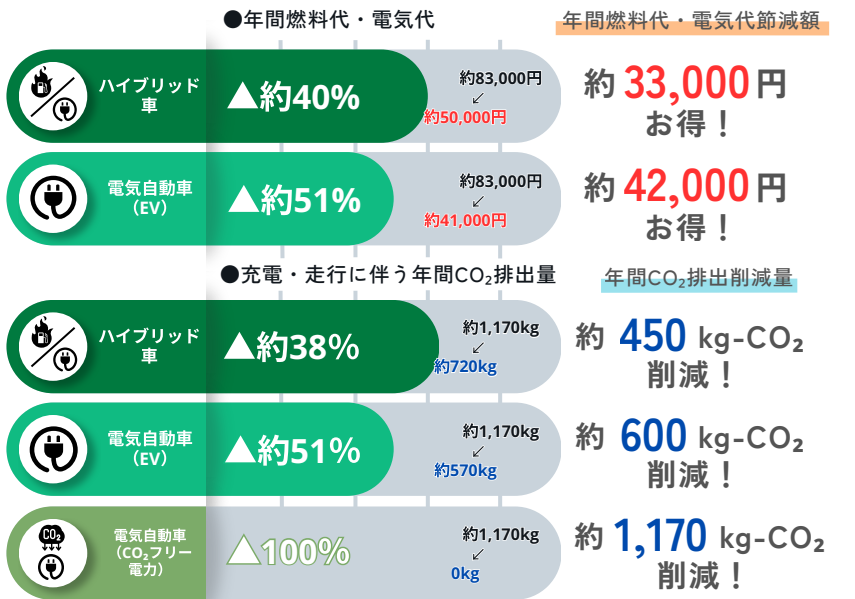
●年間燃料代・電気代

年間燃料代・電気代節減額

ハイブリッド車
▲約40%
約83,000円
↙
約50,000円
約 33,000 円
お得！

電気自動車（EV）
▲約51%
約83,000円
↙
約41,000円
約 42,000 円
お得！

●充電・走行に伴う年間$CO_2$排出量

年間$CO_2$排出削減量

ハイブリッド車
▲約38%
約1,170kg
↙
約720kg
約 450 kg-$CO_2$
削減！

電気自動車（EV）
▲約51%
約1,170kg
↙
約570kg
約 600 kg-$CO_2$
削減！

$CO_2$
電気自動車（$CO_2$フリー電力）
▲100%
約1,170kg
↙
0kg
約 1,170 kg-$CO_2$
削減！